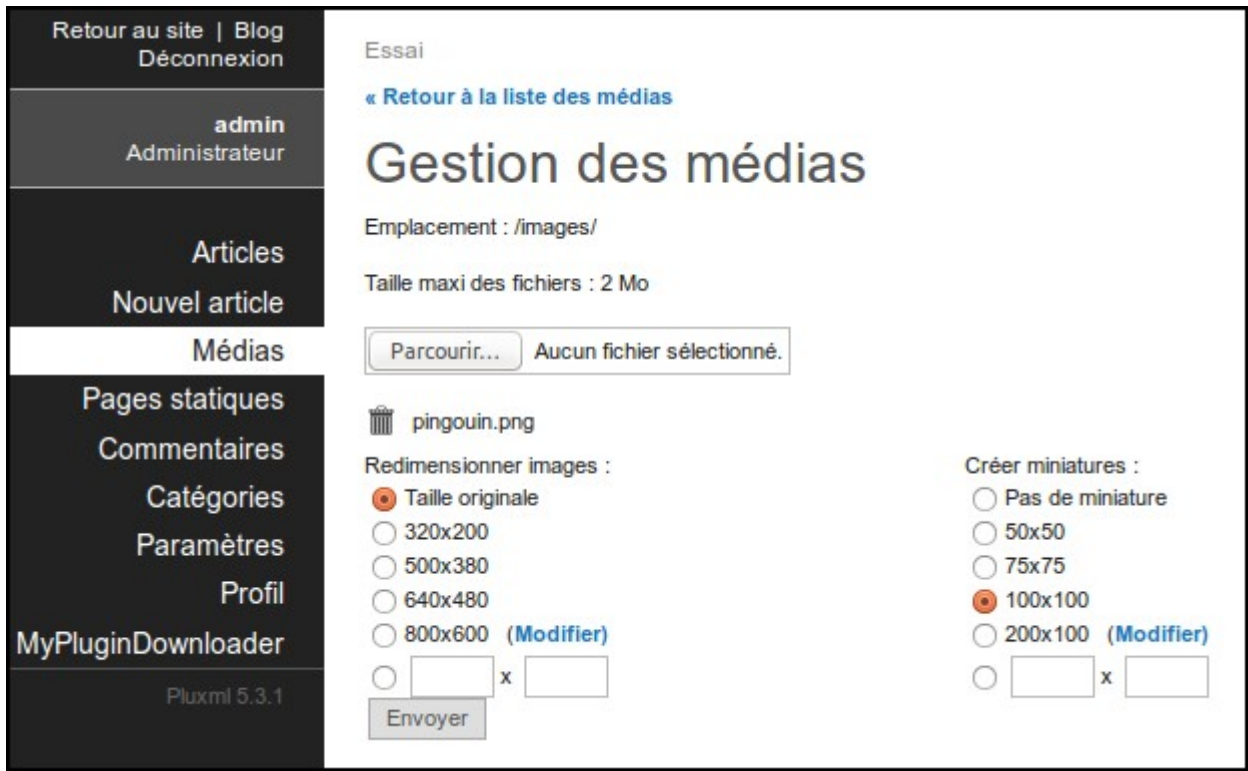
Retour au site | Blog
Déconnexion

admin
Administrateur

Articles
Nouvel article
Médias
Pages statiques
Commentaires
Catégories
Paramètres
Profil
MyPluginDownloader

Pluxml 5.3.1

Essai

« Retour à la liste des médias

Gestion des médias

Emplacement : /images/

Taille maxi des fichiers : 2 Mo

Parcourir... Aucun fichier sélectionné.

pingouin.png

Redimensionner images :
Taille originale
320x200
500x380
640x480
800x600 (Modifier)
x
Envoyer

Créer miniatures :
Pas de miniature
50x50
75x75
100x100
200x100 (Modifier)
x